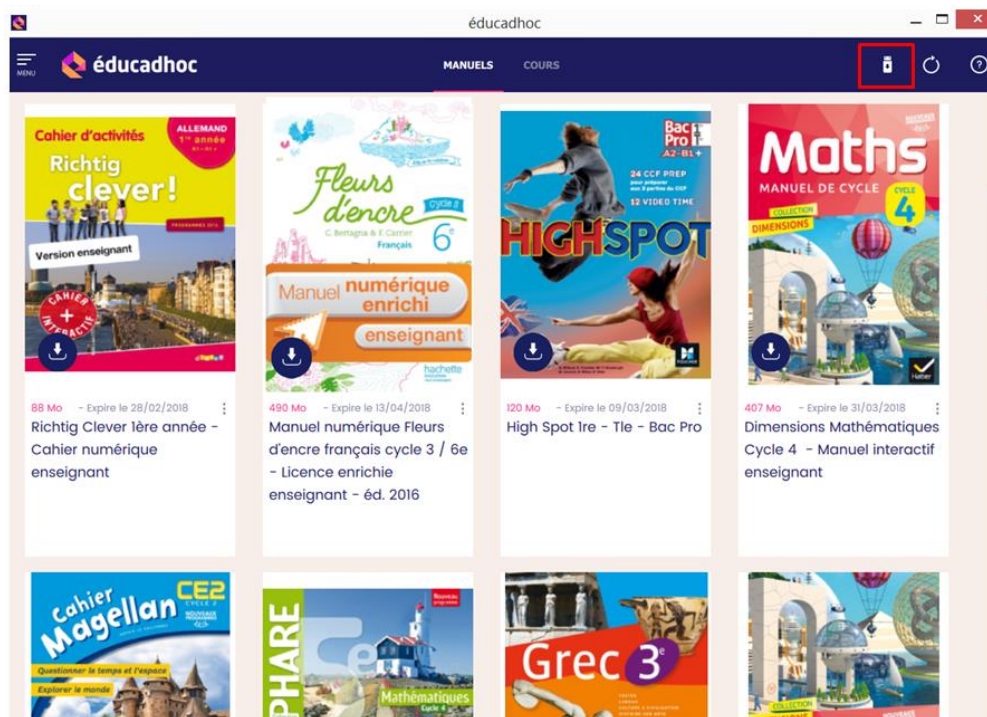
éducadhoc

MENU éducadhoc

MANUELS COURS

Cahier d'activités ALLEMAND 1re année Richtig clever! Version enseignant CAHIER + INTERACTIF

88 Mo - Expire le 28/02/2018
Richtig Clever 1ère année - Cahier numérique enseignant

Fleurs d'encre cycle 3 C. Bertagna & F. Carrier Français 6e Manuel numérique enrichi enseignant hachette

490 Mo - Expire le 13/04/2018
Manuel numérique Fleurs d'encre français cycle 3 / 6e - Licence enrichie enseignant - éd. 2016

Bac Pro A2-B1+ 24 CCF PREP 12 VIDEO TIME HIGHSPOT

120 Mo - Expire le 09/03/2018
High Spot 1re - Tle - Bac Pro

Maths MANUEL DE CYCLE CYCLE 4 COLLECTION DIMENSIONS Hatier

407 Mo - Expire le 31/03/2018
Dimensions Mathématiques Cycle 4 - Manuel interactif enseignant

Cahier Magellan CE2 Questionner le temps et l'espace Explorer le monde

PHARE Mathématiques Cycle 4

Grec 3e